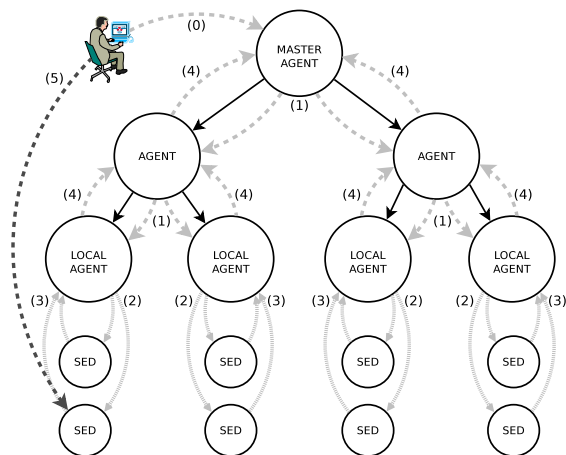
(0)

MASTER AGENT

(5)

(4)

(1)

(4)

AGENT

AGENT

(4)

(1)

(4)

(4)

(1)

(4)

LOCAL AGENT

LOCAL AGENT

LOCAL AGENT

LOCAL AGENT

(3)

(2)

(2)

(3)

(3)

(2)

(2)

(3)

SED

SED

SED

SED

SED

SED

SED

SED